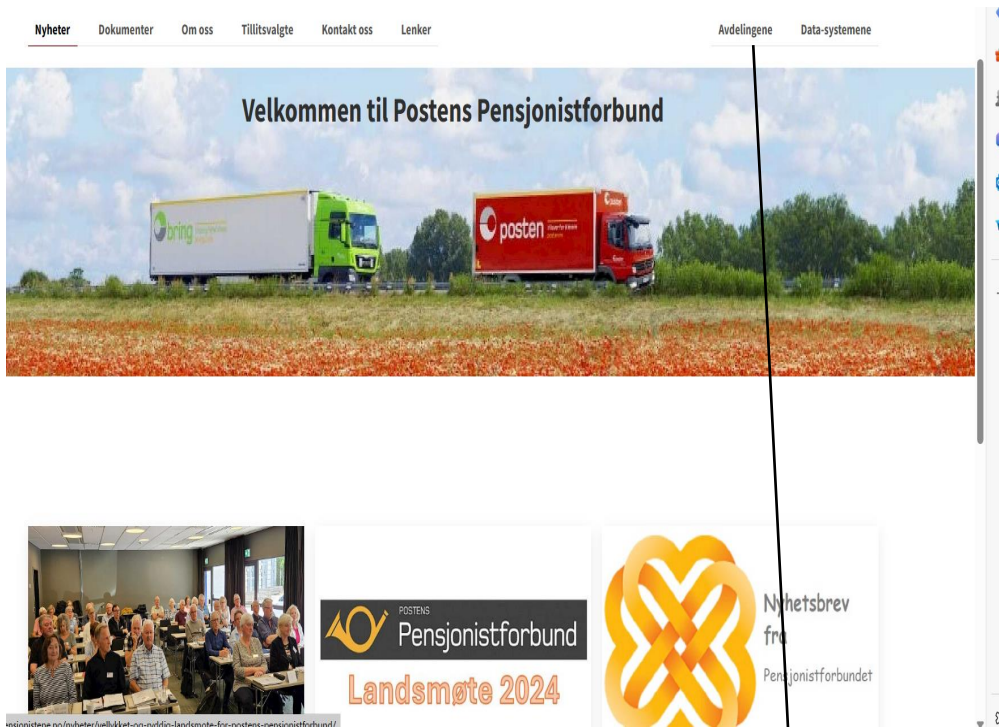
Nyheter Dokumenter Om oss Tillitsvalgte Kontakt oss Lenker Avdelingene Data-systemene

Velkommen til Postens Pensjonistforbund

bring

posten

POSTENS
Pensjonistforbund
Landsmøte 2024

Nyhetsbrev fra
Pensjonistforbundet

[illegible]nsjonistene.no/nyheter/vellykket-og-nyttig-landsmote-for-postens-pensjonistforbund/